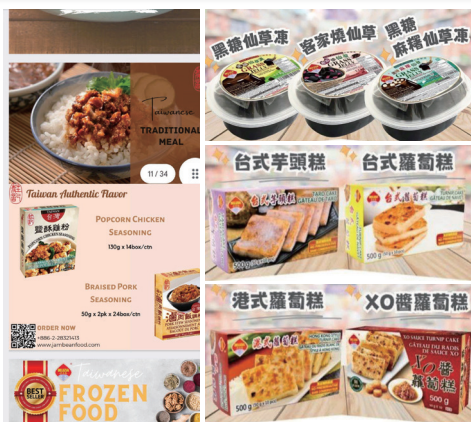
Taiwanese
TRADITIONAL
MEAL

11 / 34

Taiwan Authentic Flavor

鹽酥雞粉

POPCORN CHICKEN
SEASONING
130g x 14box/ctn

BRAISED PORK
SEASONING
50g x 2pk x 24box/ctn

ORDER NOW
+886-2-26321413
www.jambeanfood.com

BEST SELLER

Taiwanese
FROZEN
FOOD

黑糖仙草凍 客家燒仙草 黑糖麻糬仙草凍

台式芋頭糕 台式蘿蔔糕

港式蘿蔔糕 XO醬蘿蔔糕

500g

500 g

500 g

XO SAUCE TURNIP CAKE
GÂTEAU DE RADIS
EN SAUCE XO

XO醬
蘿蔔糕
500 g